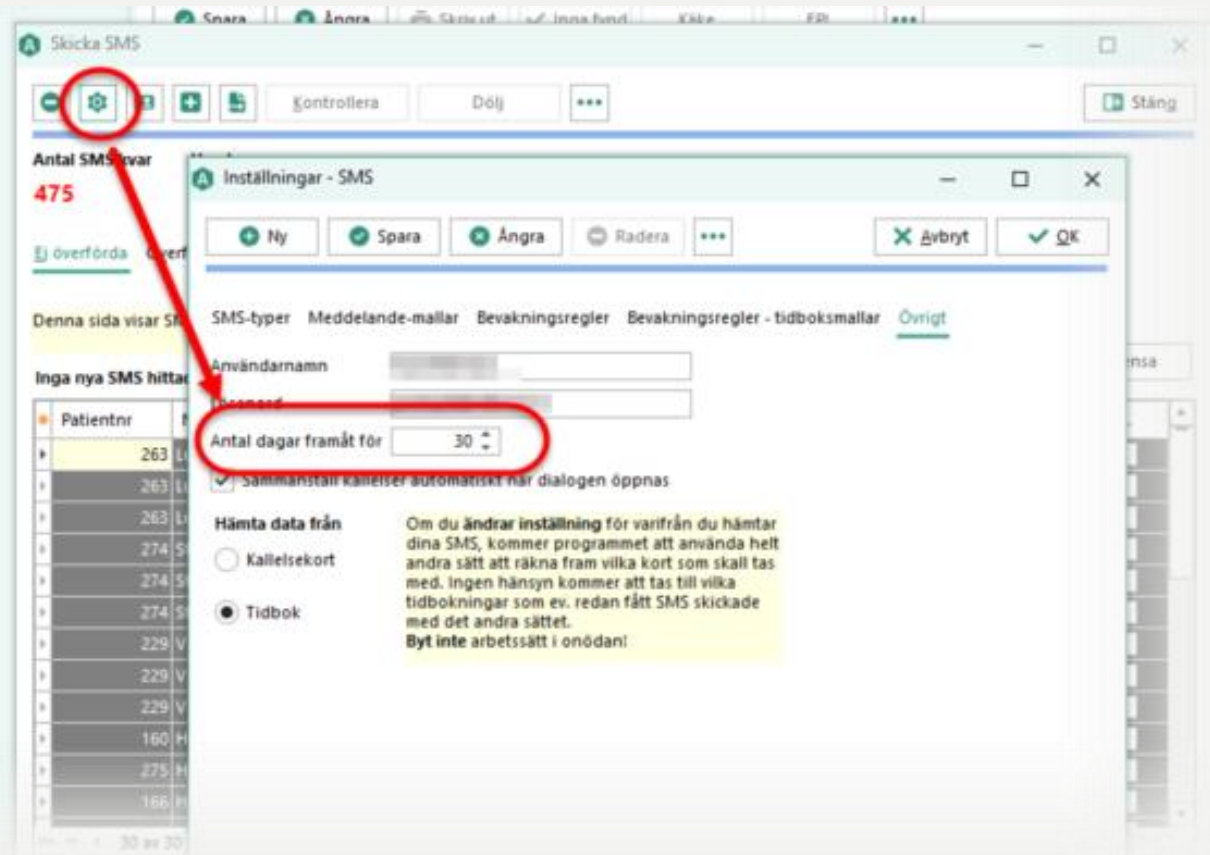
Spara Ångra Skriv ut Inga fynd Kике EPI •••

Skicka SMS

Kontrollera Dölj ••• Stäng

Antal SMS kvar

475

Ej överförda Överf

Denna sida visar SM

Inga nya SMS hittad

| Patientnr |
|---|
| 263 |
| 263 |
| 263 |
| 274 |
| 274 |
| 274 |
| 229 |
| 229 |
| 229 |
| 160 |
| 275 |
| 166 |

30 av 30

Rensa

Inställningar - SMS

Ny Spara Ångra Radera ••• Avbryt OK

SMS-typer Meddelande-mallar Bevakningsregler Bevakningsregler - tidboksmallar Övrigt

Användarnamn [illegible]

Lösenord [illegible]

Antal dagar framåt för 30

Sammanställ kallelser automatiskt när dialogen öppnas

Hämta data från

Kallelsekort

Tidbok

Om du ändrar inställning för varifrån du hämtar dina SMS, kommer programmet att använda helt andra sätt att räkna fram vilka kort som skall tas med. Ingen hänsyn kommer att tas till vilka tidbokningar som ev. redan fått SMS skickade med det andra sättet.
Byt inte arbetssätt i onödan!